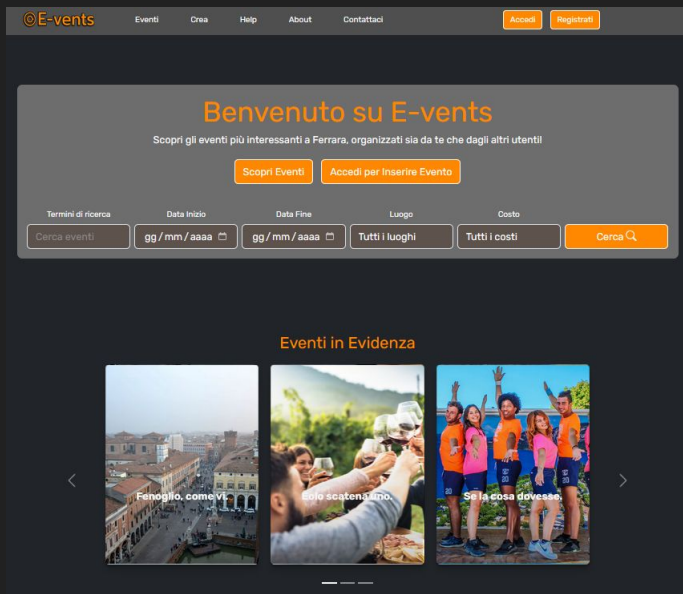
E-vents

Eventi Crea Help About Contattaci

Accedi Registrati

Benvenuto su E-vents

Scopri gli eventi più interessanti a Ferrara, organizzati sia da te che dagli altri utenti!

Scopri Eventi Accedi per Inserire Evento

Termini di ricerca Data Inizio Data Fine Luogo Costo

Cerca eventi gg / mm / aaaa gg / mm / aaaa Tutti i luoghi Tutti i costi Cerca

Eventi in Evidenza

Fenoglio, come vi.

Eolo scatena uno.

Se la cosa dovesse.